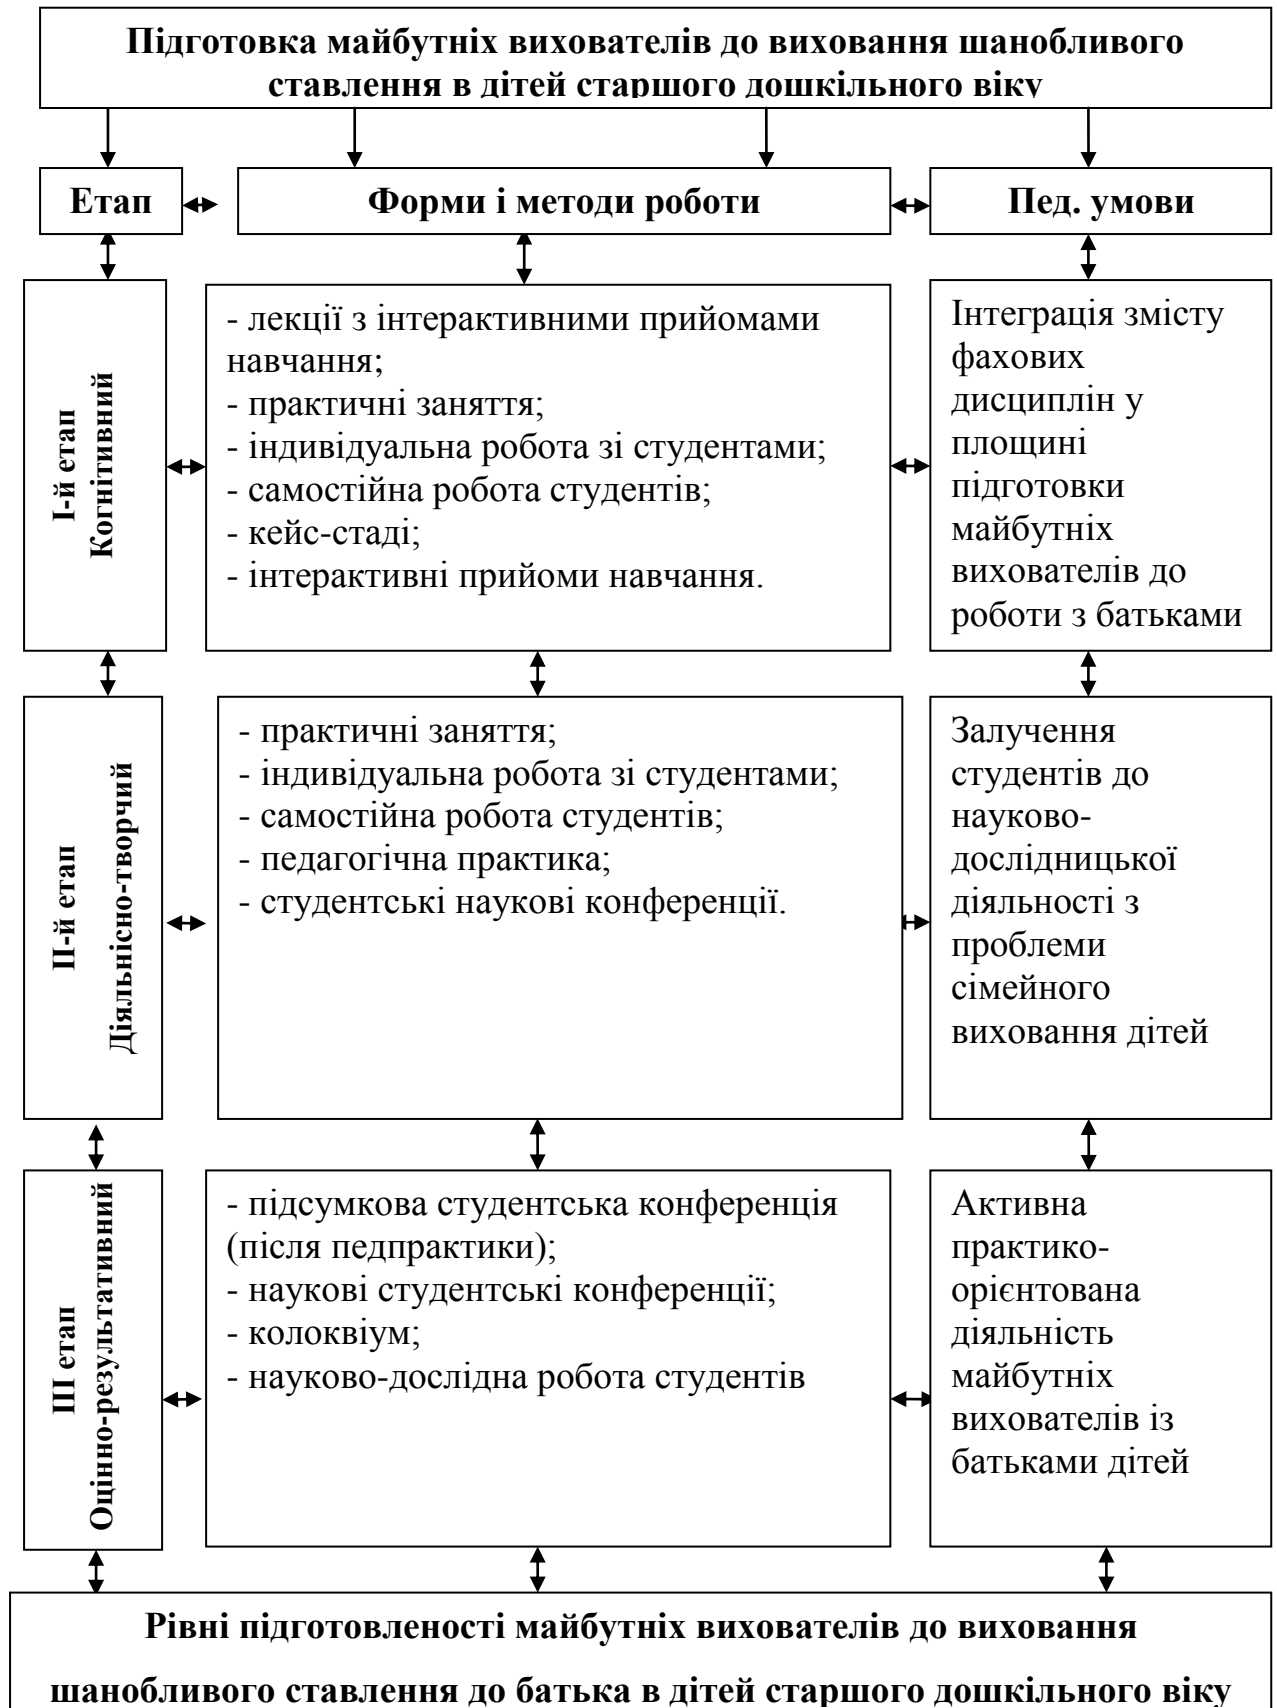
Підготовка майбутніх вихователів до виховання шанобливого ставлення в дітей старшого дошкільного віку

Етап

Форми і методи роботи

Пед. умови

І-й етап Когнітивний

- лекції з інтерактивними прийомами навчання;
- практичні заняття;
- індивідуальна робота зі студентами;
- самостійна робота студентів;
- кейс-стаді;
- інтерактивні прийоми навчання.

Інтеграція змісту фахових дисциплін у площині підготовки майбутніх вихователів до роботи з батьками

ІІ-й етап Діяльнісно-творчий

- практичні заняття;
- індивідуальна робота зі студентами;
- самостійна робота студентів;
- педагогічна практика;
- студентські наукові конференції.

Залучення студентів до науково-дослідницької діяльності з проблеми сімейного виховання дітей

ІІІ етап Оцінно-результативний

- підсумкова студентська конференція (після педпрактики);
- наукові студентські конференції;
- колоквіум;
- науково-дослідна робота студентів

Активна практико-орієнтована діяльність майбутніх вихователів із батьками дітей

Рівні підготовленості майбутніх вихователів до виховання шанобливого ставлення до батька в дітей старшого дошкільного віку